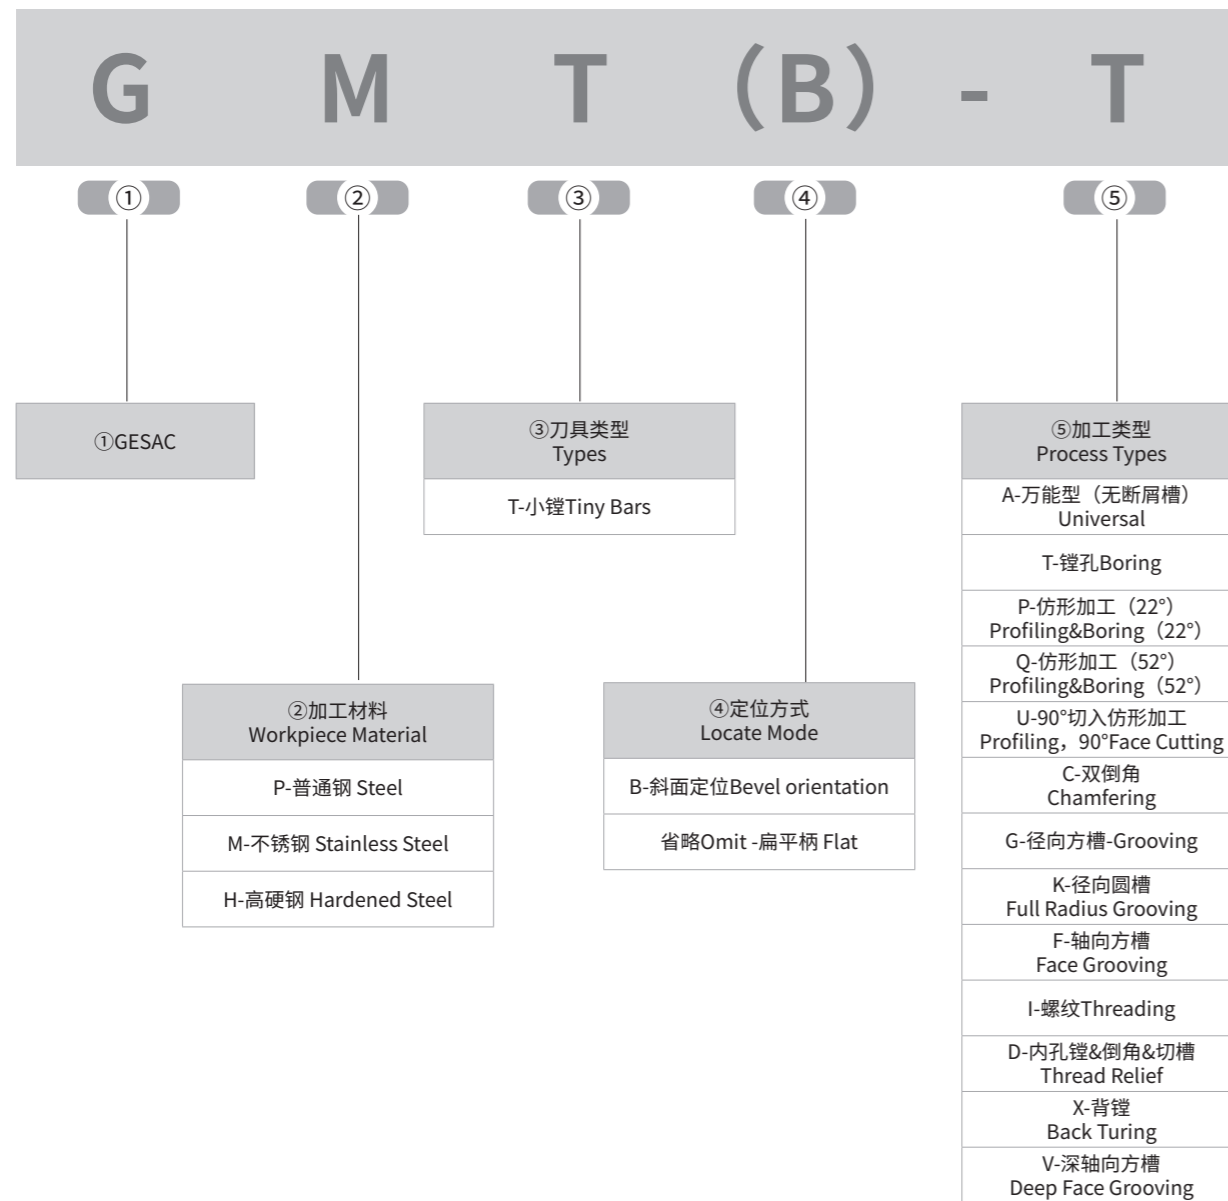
G M T （B） - T

①

②

③

④

⑤

①GESAC

③刀具类型
Types

T-小镗Tiny Bars

⑤加工类型
Process Types

A-万能型（无断屑槽）
Universal

T-镗孔Boring

P-仿形加工（22°）
Profiling&Boring（22°）

Q-仿形加工（52°）
Profiling&Boring（52°）

U-90°切入仿形加工
Profiling，90°Face Cutting

C-双倒角
Chamfering

G-径向方槽-Grooving

K-径向圆槽
Full Radius Grooving

F-轴向方槽
Face Grooving

I-螺纹Threading

D-内孔镗&倒角&切槽
Thread Relief

X-背镗
Back Turing

V-深轴向方槽
Deep Face Grooving

②加工材料
Workpiece Material

P-普通钢 Steel

M-不锈钢 Stainless Steel

H-高硬钢 Hardened Steel

④定位方式
Locate Mode

B-斜面定位Bevel orientation

省略Omit -扁平柄 Flat